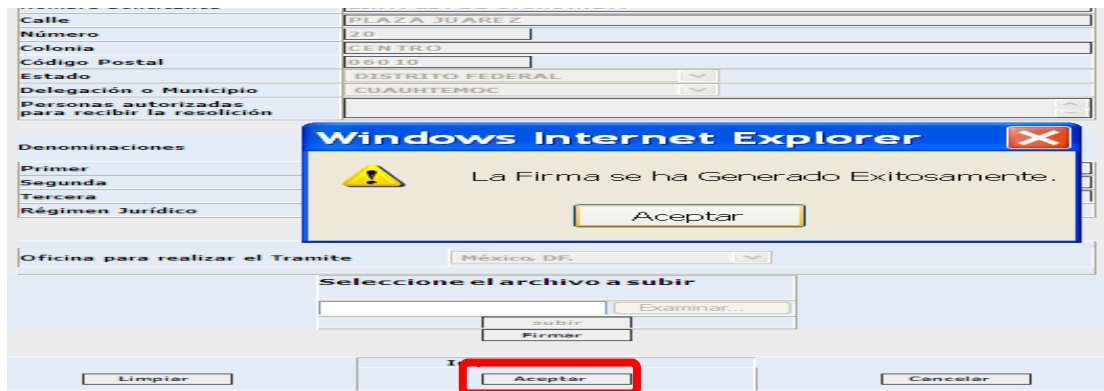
Calle | PLAZA JUAREZ
Número | 20
Colonia | CENTRO
Código Postal | 06010
Estado | DISTRITO FEDERAL
Delegación o Municipio | CUAUHTEMOC
Personas autorizadas para recibir la resolución

Denominaciones
Primer
Segunda
Tercera
Régimen Jurídico

Windows Internet Explorer

La Firma se ha Generado Exitosamente.

Aceptar

Oficina para realizar el Tramite | México, DF.

Seleccione el archivo a subir

Examinar...

subir

Firmar

Limpiar

Aceptar

Cancelar